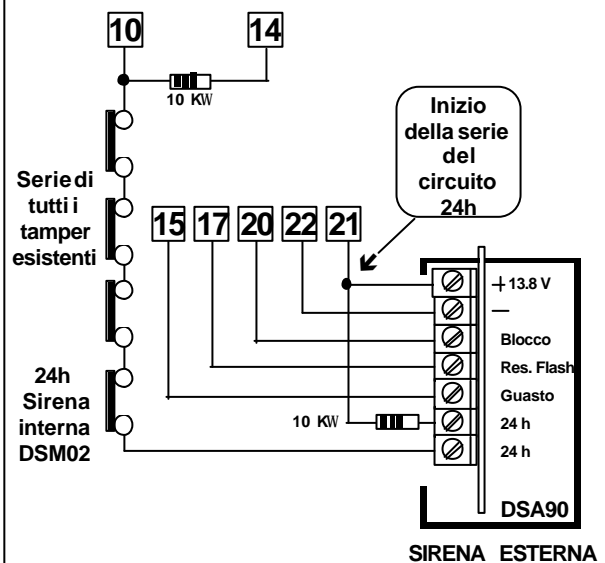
10

14

10 KW

Inizio della serie del circuito 24h

Serie di tutti i tamper esistenti

15 17 20 22 21

+13.8 V

–

Blocco

Res. Flash

Guasto

24 h

24 h

10 KW

24h Sirena interna DSM02

DSA90

SIRENA ESTERNA